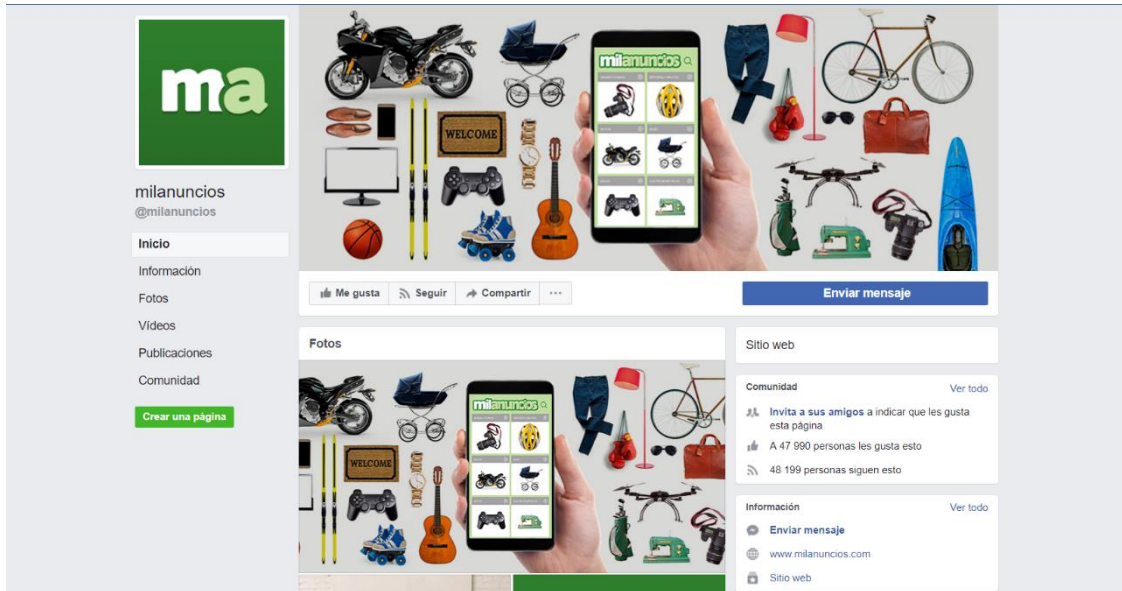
ma

milanuncios
@milanuncios

Inicio
Información
Fotos
Vídeos
Publicaciones
Comunidad

Crear una página

WELCOME

milanuncios

Me gusta
Seguir
Compartir
...

Enviar mensaje

Fotos

WELCOME

milanuncios

Sitio web

Comunidad
Ver todo
Invita a sus amigos a indicar que les gusta esta página
A 47 990 personas les gusta esto
48 199 personas siguen esto

Información
Ver todo
Enviar mensaje
www.milanuncios.com
Sitio web